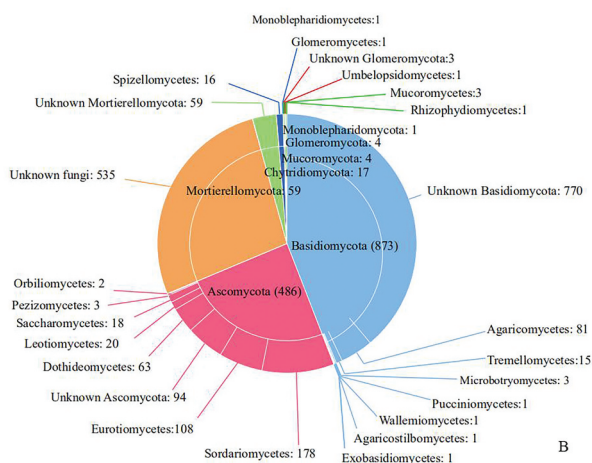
Monoblepharidiomycetes:1
Glomeromycetes:1
Unknown Glomeromycota:3
Umbelopsidomycetes:1
Mucoromycetes:3
Rhizophydiomycetes:1
Spizellomycetes: 16
Unknown Mortierellomycota: 59
Monoblepharidomycota: 1
Glomeromycota: 4
Mucoromycota: 4
Chytridiomycota: 17
Unknown fungi: 535
Mortierellomycota: 59
Unknown Basidiomycota: 770
Basidiomycota (873)
Ascomycota (486)
Orbiliomycetes: 2
Pezizomycetes: 3
Saccharomycetes: 18
Leotiomycetes: 20
Dothideomycetes: 63
Unknown Ascomycota: 94
Eurotiomycetes:108
Sordariomycetes: 178
Agaricomycetes: 81
Tremellomycetes:15
Microbotryomycetes: 3
Pucciniomycetes:1
Wallemiomycetes:1
Agaricostilbomycetes: 1
Exobasidiomycetes: 1
B